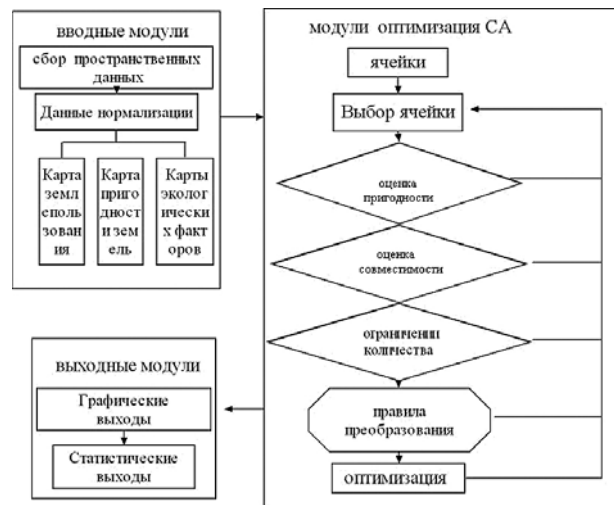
вводные модули

сбор пространственных данных

Данные нормализации

Карта землепользования

Карта пригодности земель

Карты экологических факторов

модули оптимизация CA

ячейки

Выбор ячейки

оценка пригодности

оценка совместимости

ограничении количества

правила преобразования

оптимизация

выходные модули

Графические выходы

Статистические выходы